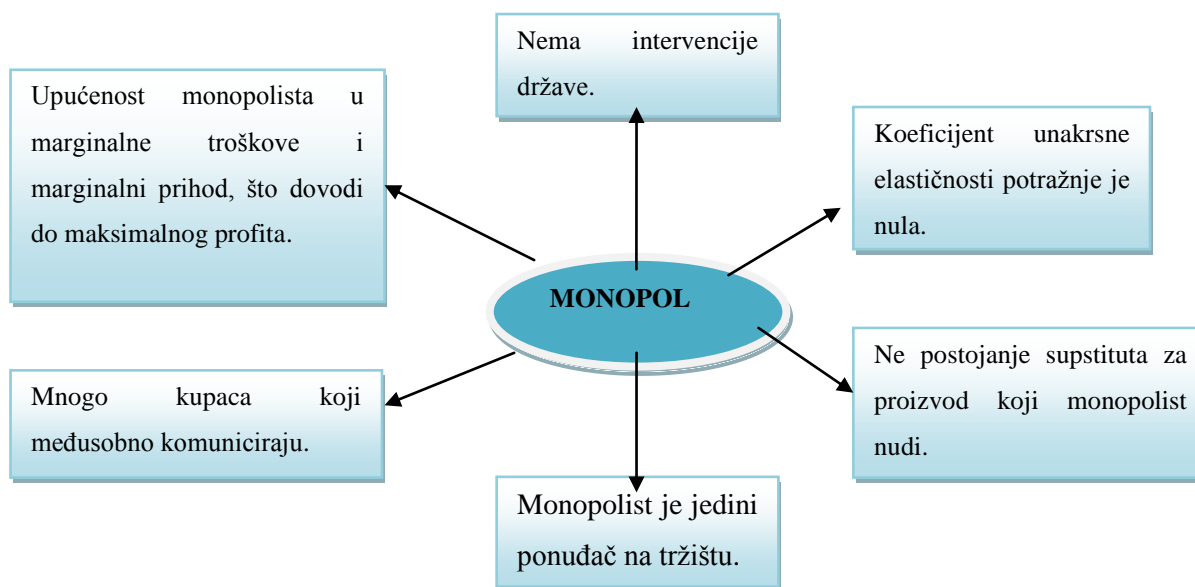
Nema intervencije države.

Upućenost monopolista u marginalne troškove i marginalni prihod, što dovodi do maksimalnog profita.

Koeficijent unakrsne elastičnosti potražnje je nula.

MONOPOL

Mnogo kupaca koji međusobno komuniciraju.

Ne postojanje supstituta za proizvod koji monopolist nudi.

Monopolist je jedini ponuđač na tržištu.